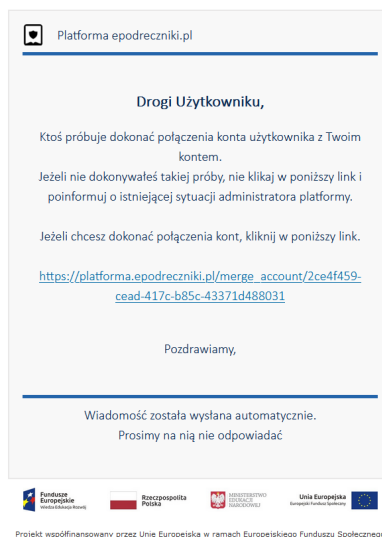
Platforma epodreczniki.pl

Drogi Użytkowniku,

Ktoś próbuje dokonać połączenia konta użytkownika z Twoim kontem. Jeżeli nie dokonywałeś takiej próby, nie klikaj w poniższy link i poinformuj o istniejącej sytuacji administratora platformy.

Jeżeli chcesz dokonać połączenia kont, kliknij w poniższy link.

https://platforma.epodreczniki.pl/merge_account/2ce4f459-cead-417c-b85c-43371d488031

Pozdrawiamy,

Wiadomość została wysłana automatycznie. Prosimy na nią nie odpowiadać

Fundusze Europejskie Wiedza Edukacja Rozwój

Rzeczpospolita Polska

MINISTERSTWO EDUKACJI NARODOWEJ

Unia Europejska Europejski Fundusz Społeczny

Projekt współfinansowany przez Unię Europejską w ramach Europejskiego Funduszu Społeczneg